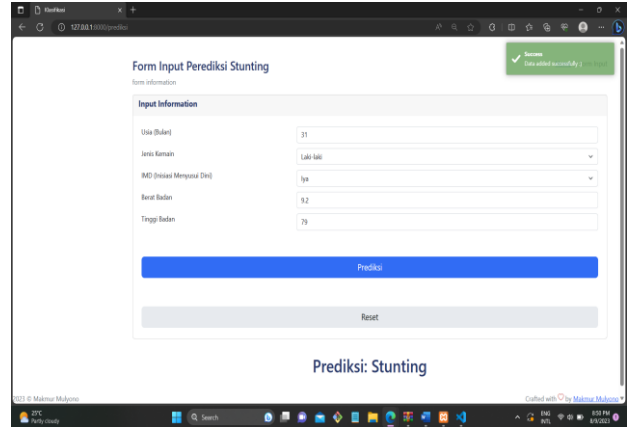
Klasifikasi
127.0.0.1:8000/prediksi

Success
Data added successfully.

Form Input Perediksi Stunting
form information

Input Information

Usia (Bulan)
31

Jenis Kemain
Laki-laki

IMD (Inisiasi Menyusui Dini)
Iya

Berat Badan
9.2

Tinggi Badan
79

Prediksi

Reset

Prediksi: Stunting

2023 © Makmur Mulyono

Crafted with ♡ by Makmur Mulyono

25°C
Partly cloudy

Search

ENG
INTL

8:58 PM
8/9/2023